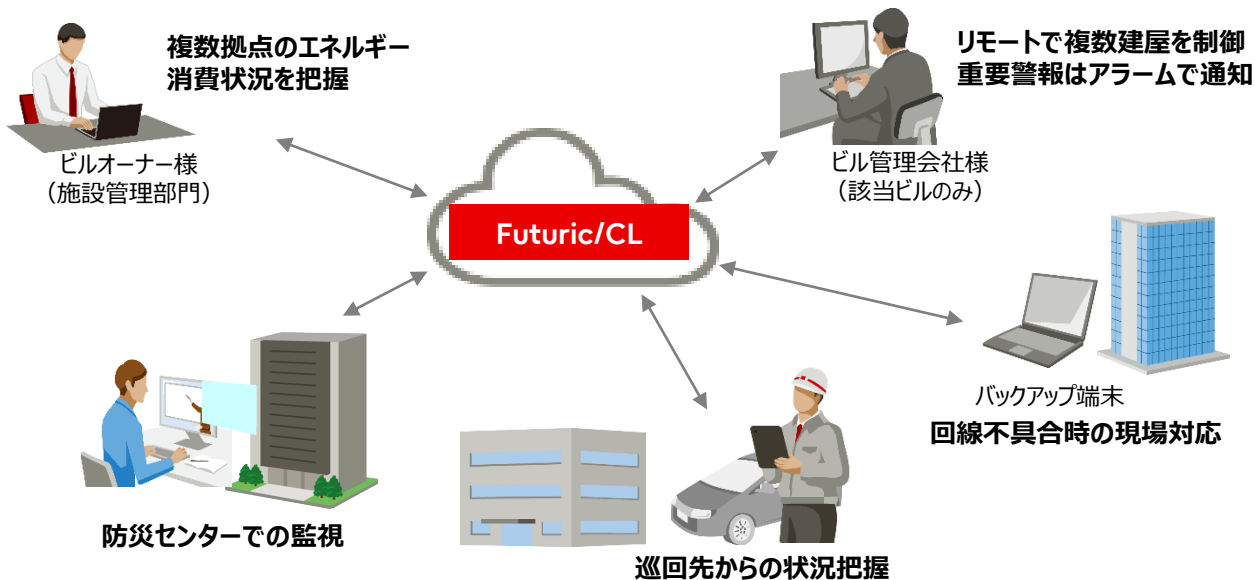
複数拠点のエネルギー消費状況を把握

ビルオーナー様
（施設管理部門）

リモートで複数建屋を制御
重要警報はアラームで通知

ビル管理会社様
（該当ビルのみ）

Futuric/CL

バックアップ端末
回線不具合時の現場対応

防災センターでの監視

巡回先からの状況把握